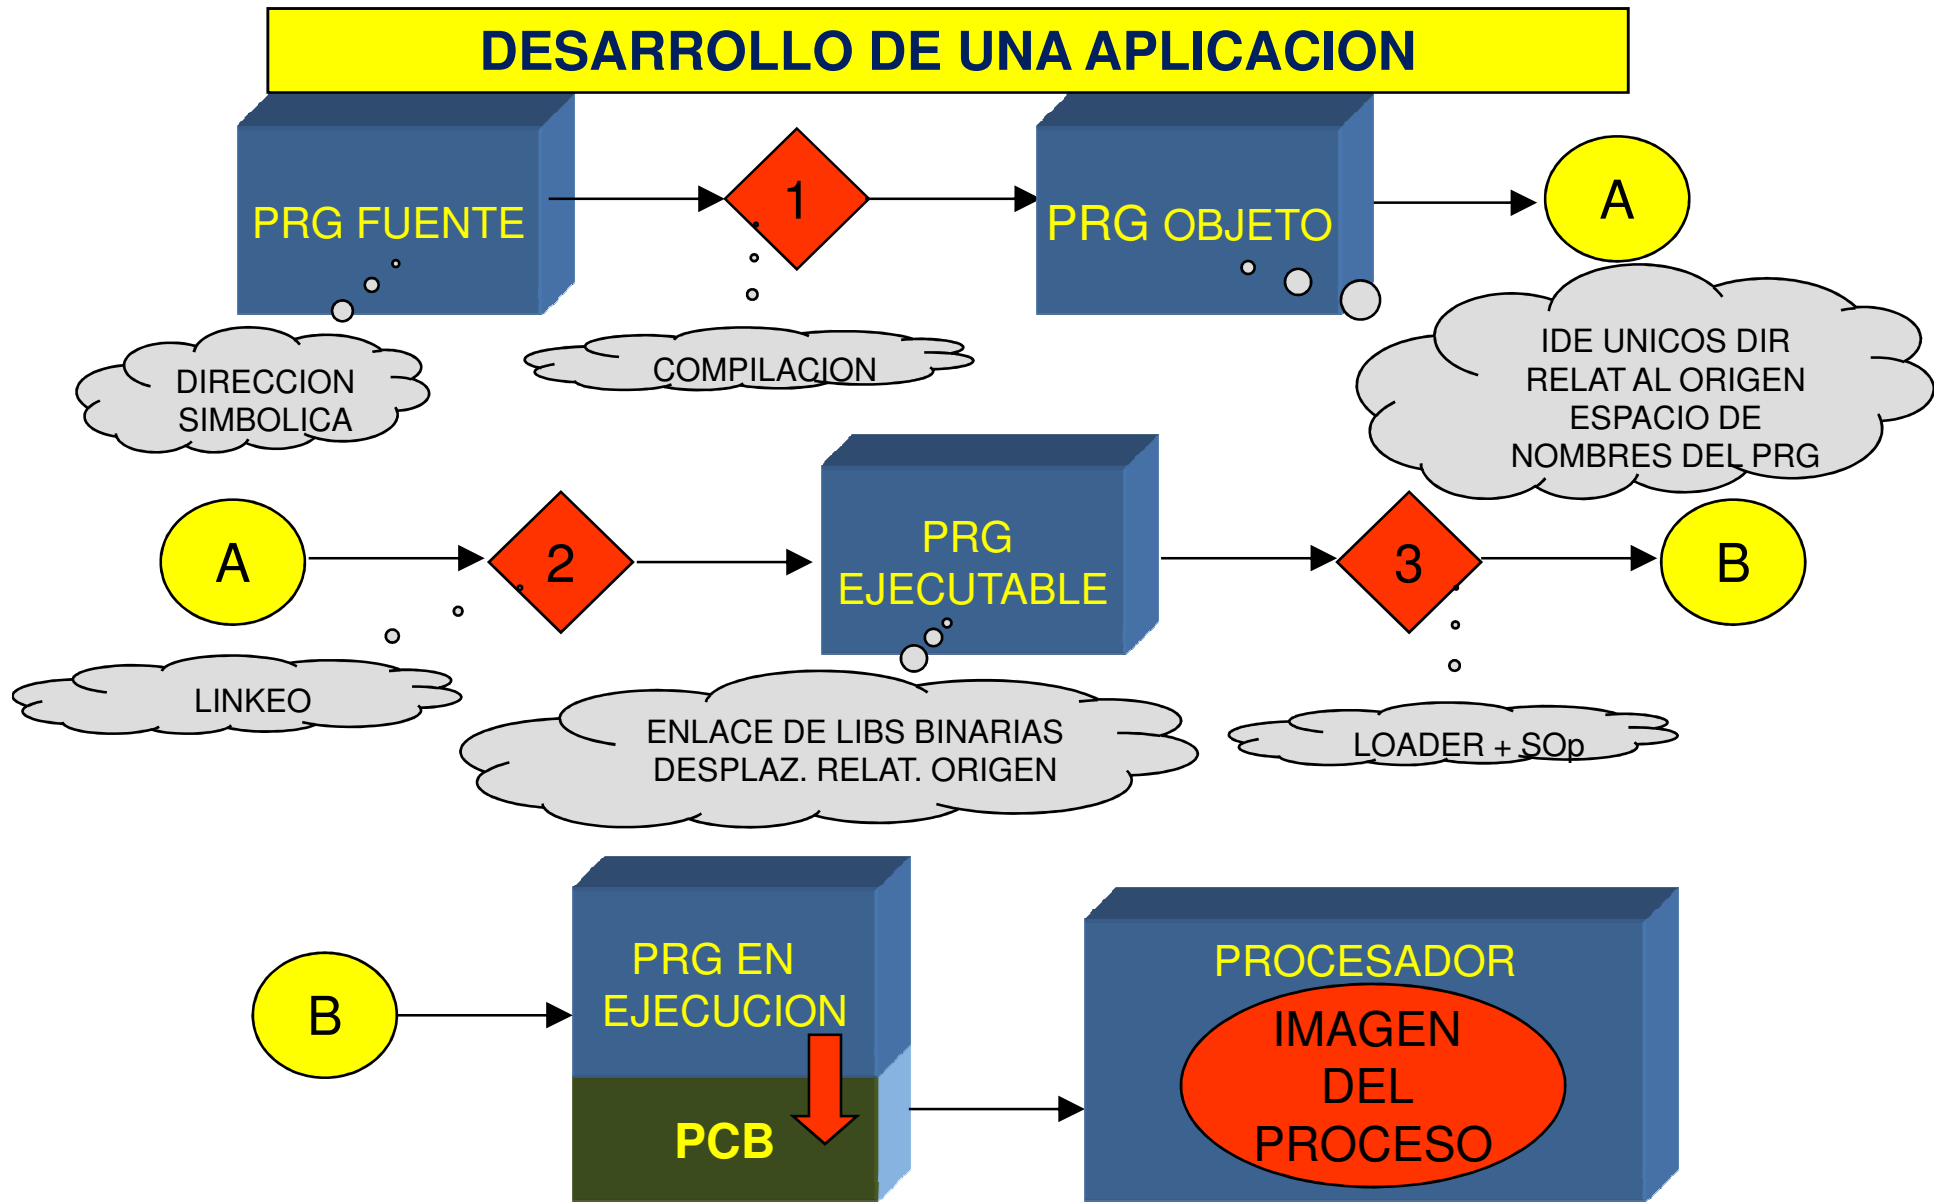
DESARROLLO DE UNA APLICACION

PRG FUENTE

1

PRG OBJETO

A

DIRECCION SIMBOLICA

COMPILACION

IDE UNICOS DIR RELAT AL ORIGEN ESPACIO DE NOMBRES DEL PRG

A

2

PRG EJECUTABLE

3

B

LINKEO

ENLACE DE LIBS BINARIAS DESPLAZ. RELAT. ORIGEN

LOADER + SOp

B

PRG EN EJECUCION

PCB

PROCESADOR

IMAGEN DEL PROCESO